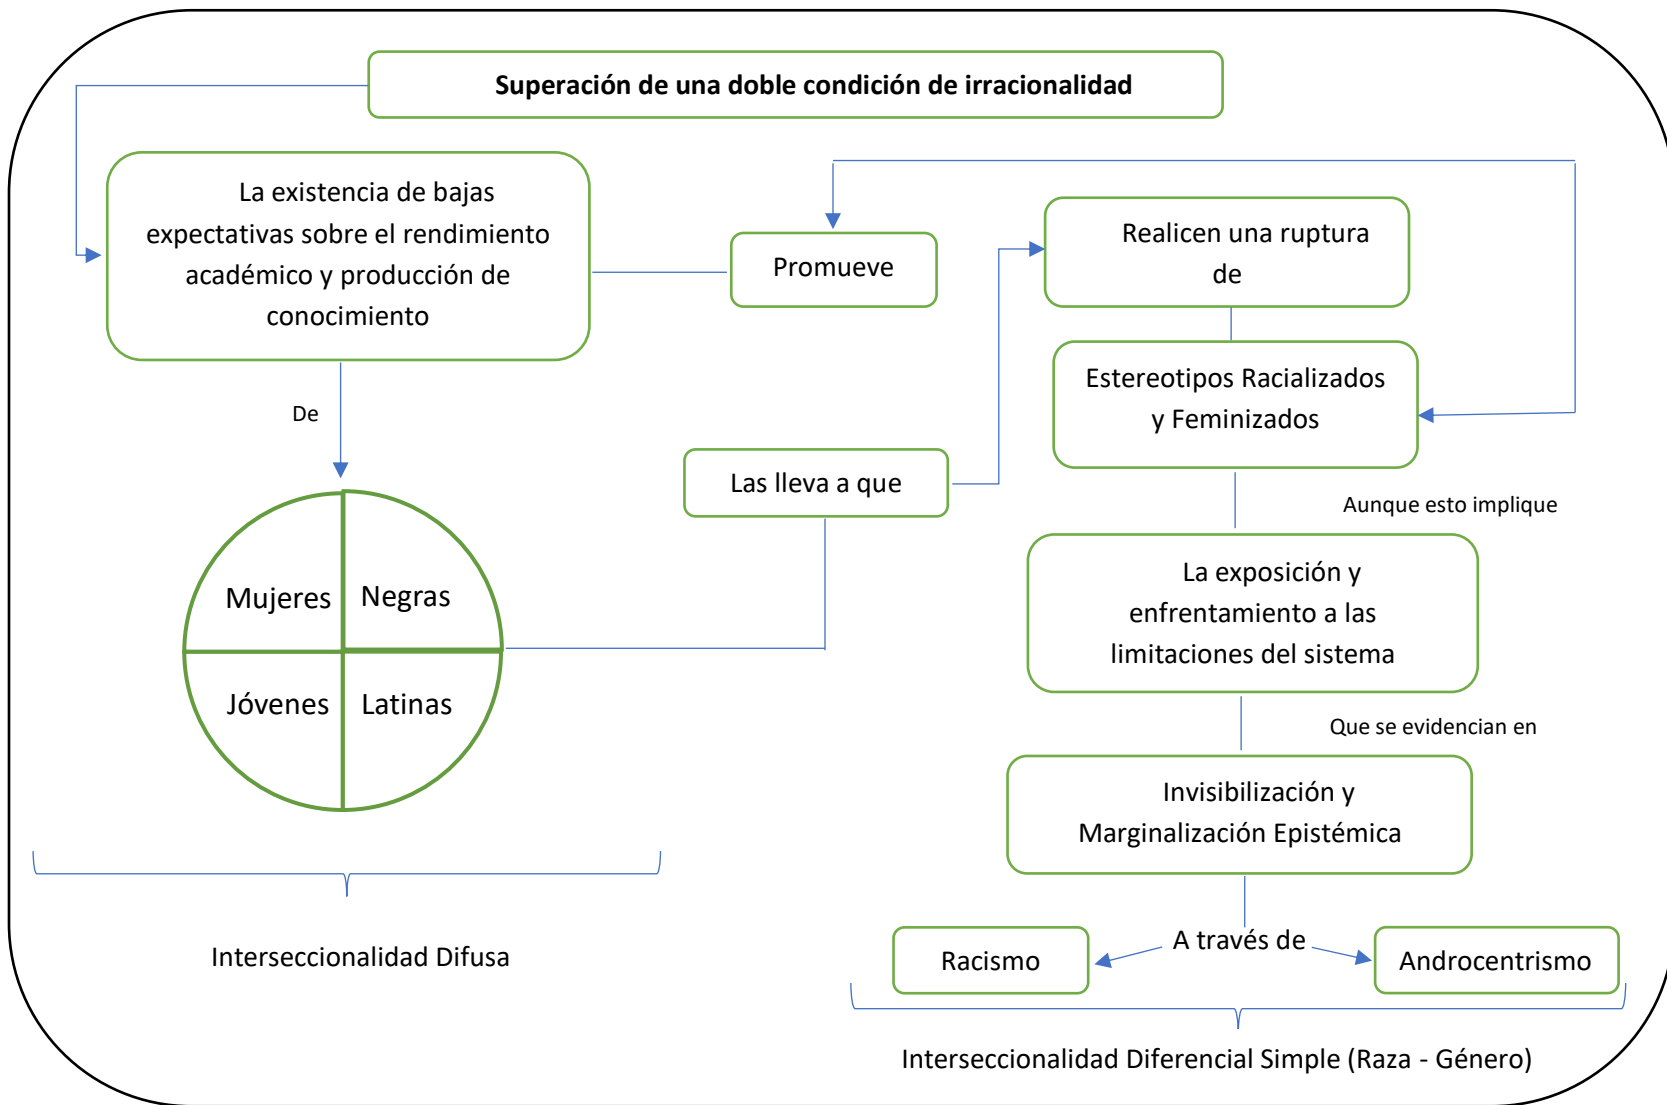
Superación de una doble condición de irracionalidad

La existencia de bajas expectativas sobre el rendimiento académico y producción de conocimiento

Promueve

Realicen una ruptura de

Estereotipos Racializados y Feminizados

De

Las lleva a que

Aunque esto implique

Mujeres

Negras

Jóvenes

Latinas

La exposición y enfrentamiento a las limitaciones del sistema

Que se evidencian en

Invisibilización y Marginalización Epistémica

Interseccionalidad Difusa

A través de

Racismo

Androcentrismo

Interseccionalidad Diferencial Simple (Raza - Género)